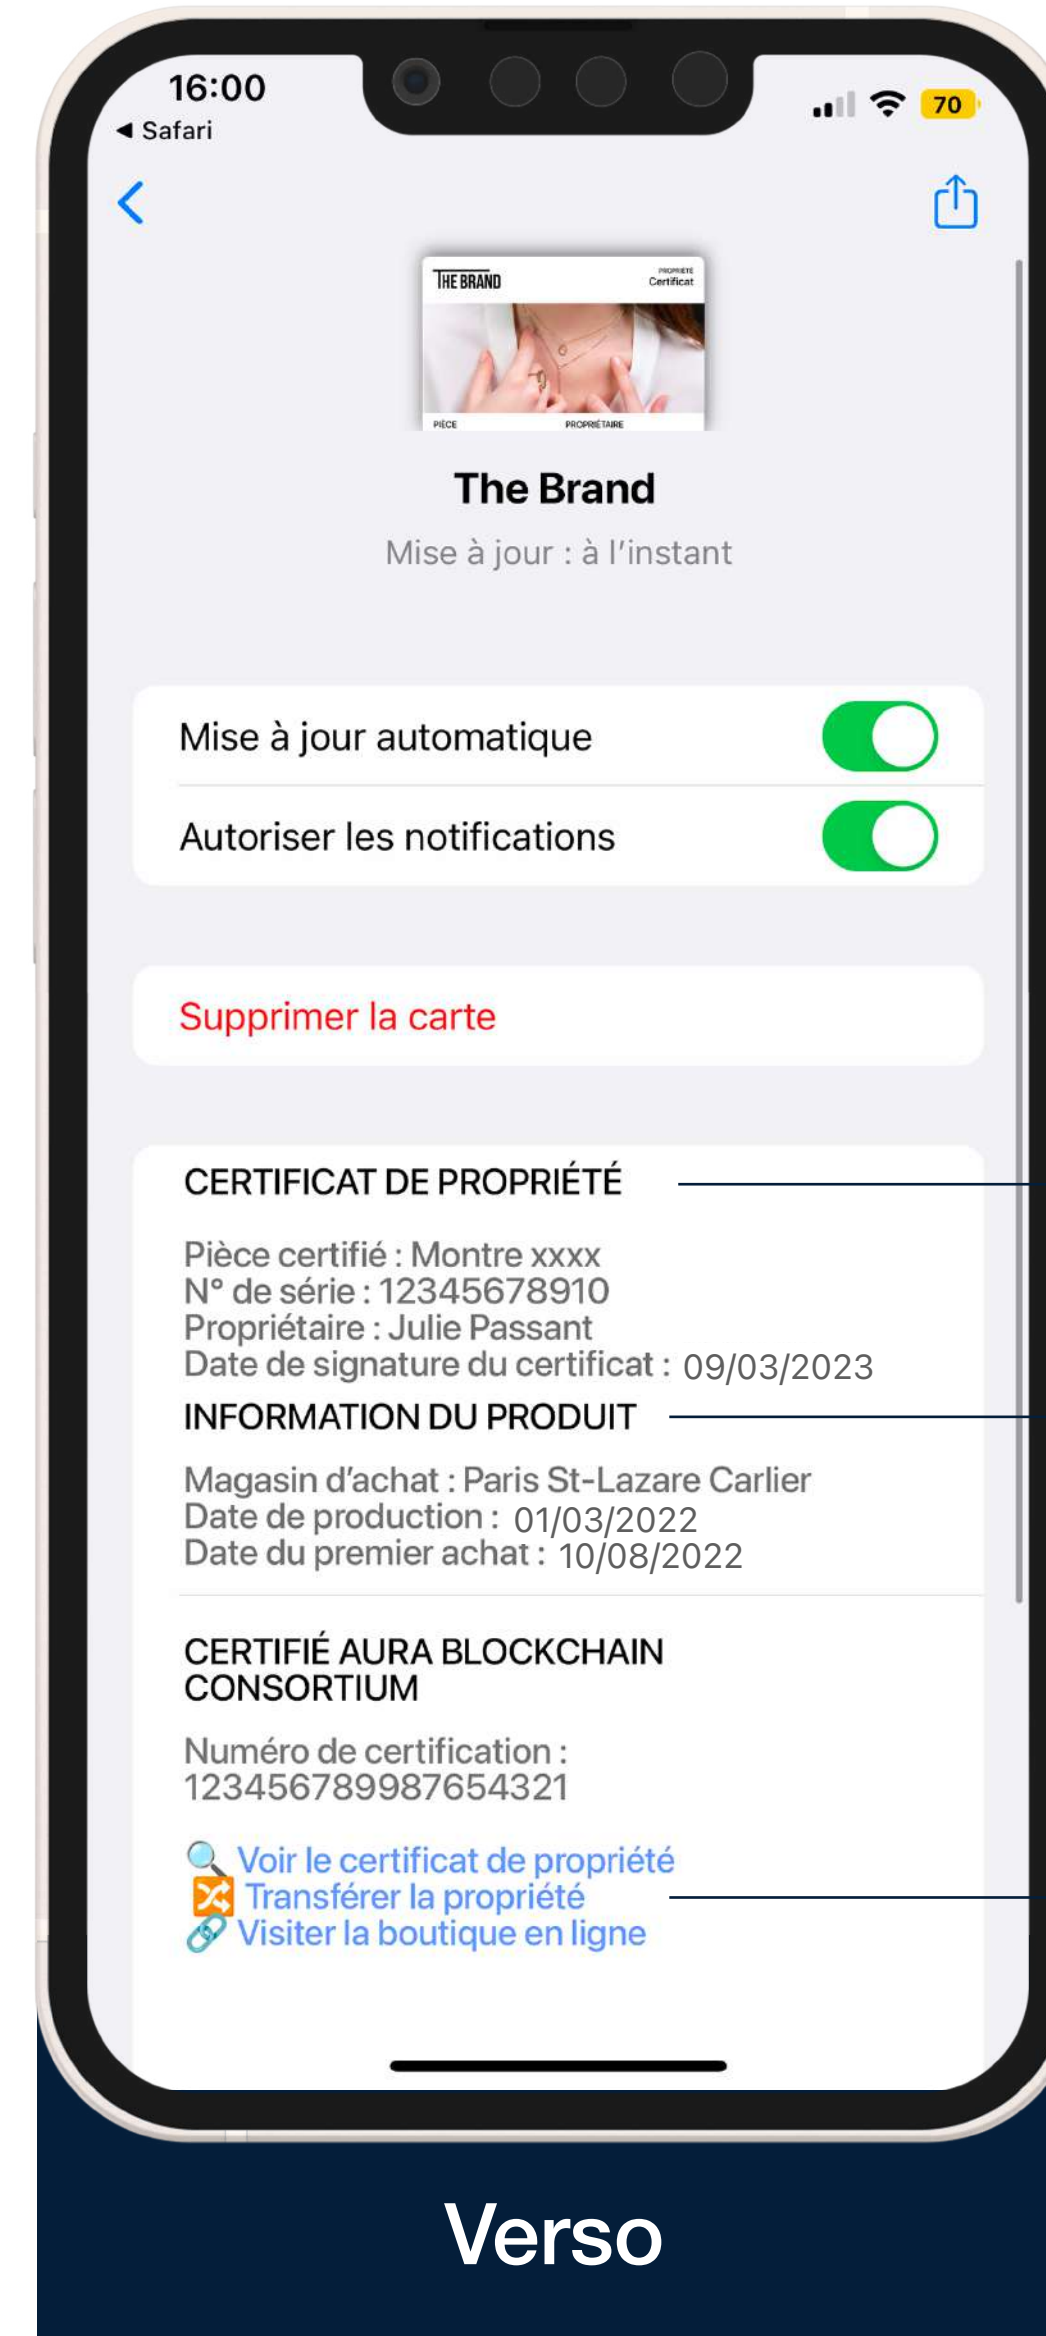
16:00
◄ Safari
70

THE BRAND
PROPRIÉTÉ
Certificat
PIÈCE
PROPRIÉTAIRE

The Brand
Mise à jour : à l'instant

Mise à jour automatique
Autoriser les notifications

Supprimer la carte

CERTIFICAT DE PROPRIÉTÉ

Pièce certifié : Montre xxxx
N° de série : 12345678910
Propriétaire : Julie Passant
Date de signature du certificat : 09/03/2023

INFORMATION DU PRODUIT

Magasin d'achat : Paris St-Lazare Carlier
Date de production : 01/03/2022
Date du premier achat : 10/08/2022

CERTIFIÉ AURA BLOCKCHAIN CONSORTIUM

Numéro de certification : 1234567899876543​21

Voir le certificat de propriété
Transférer la propriété
Visiter la boutique en ligne

Verso